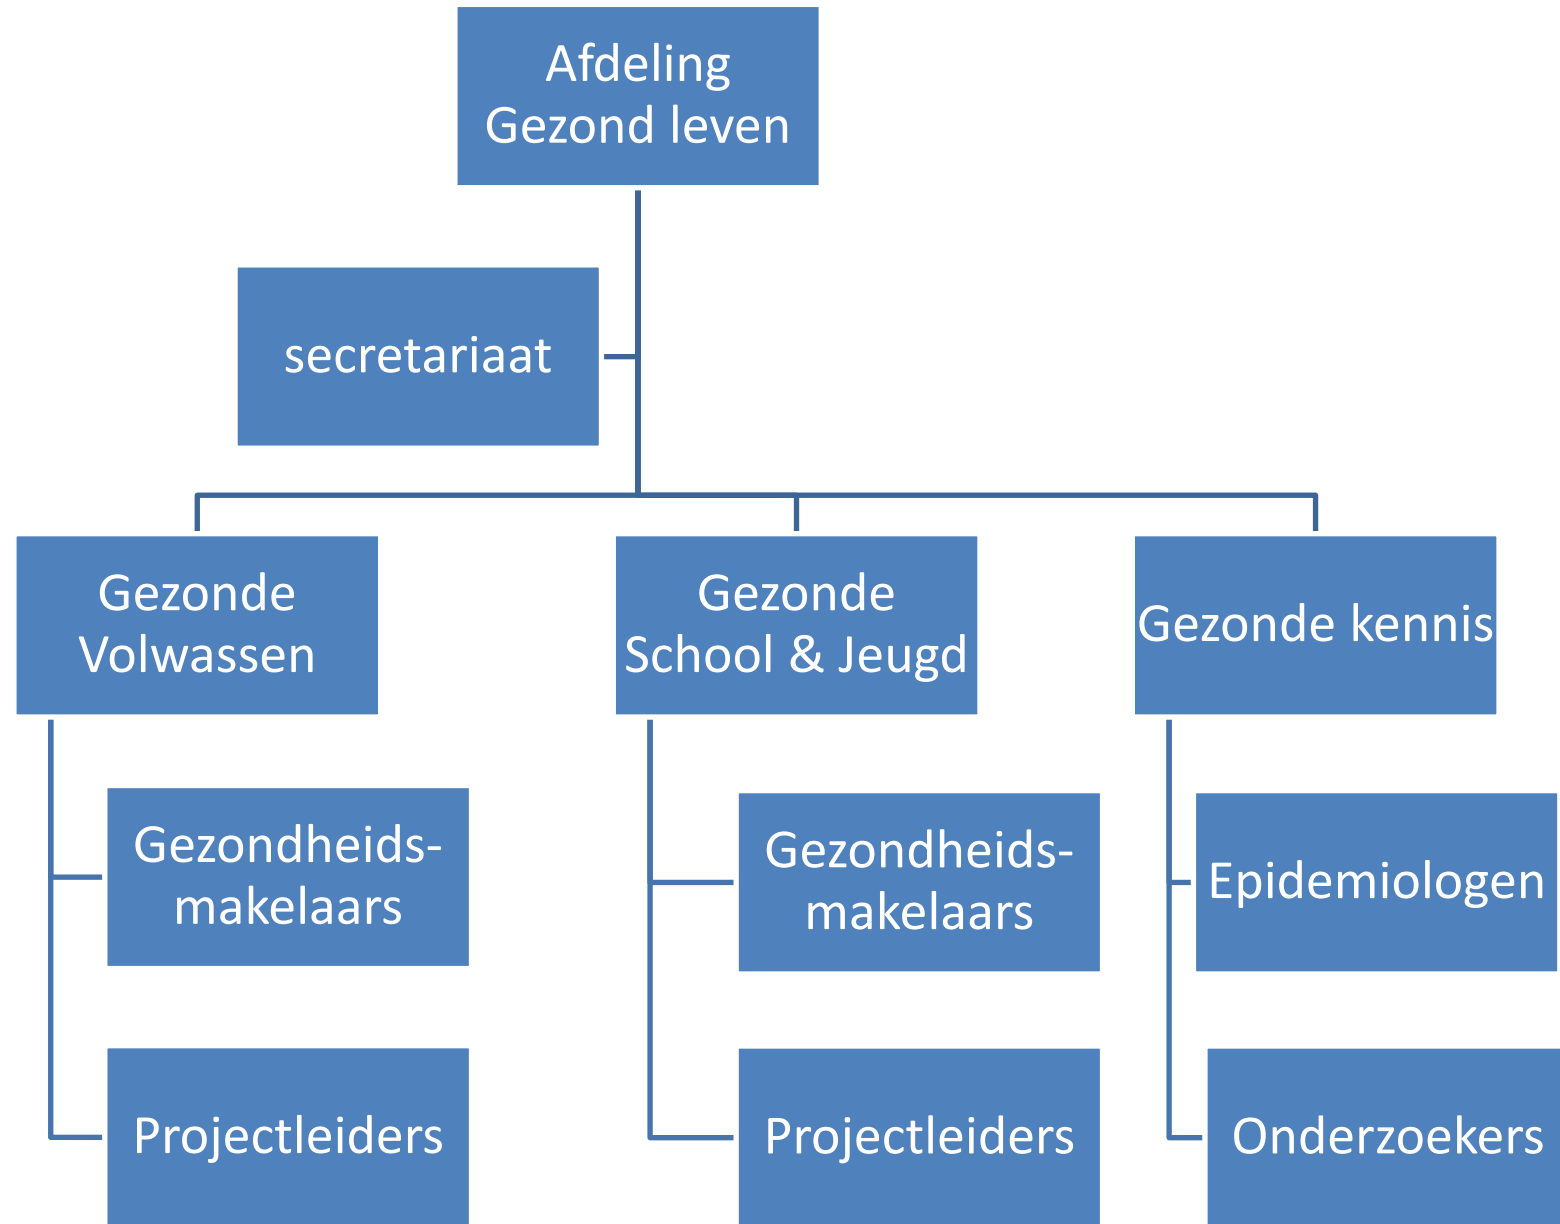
Afdeling
Gezond leven

secretariaat

Gezonde
Volwassen

Gezondheids-
makelaars

Projectleiders

Gezonde
School & Jeugd

Gezondheids-
makelaars

Projectleiders

Gezonde kennis

Epidemiologen

Onderzoekers